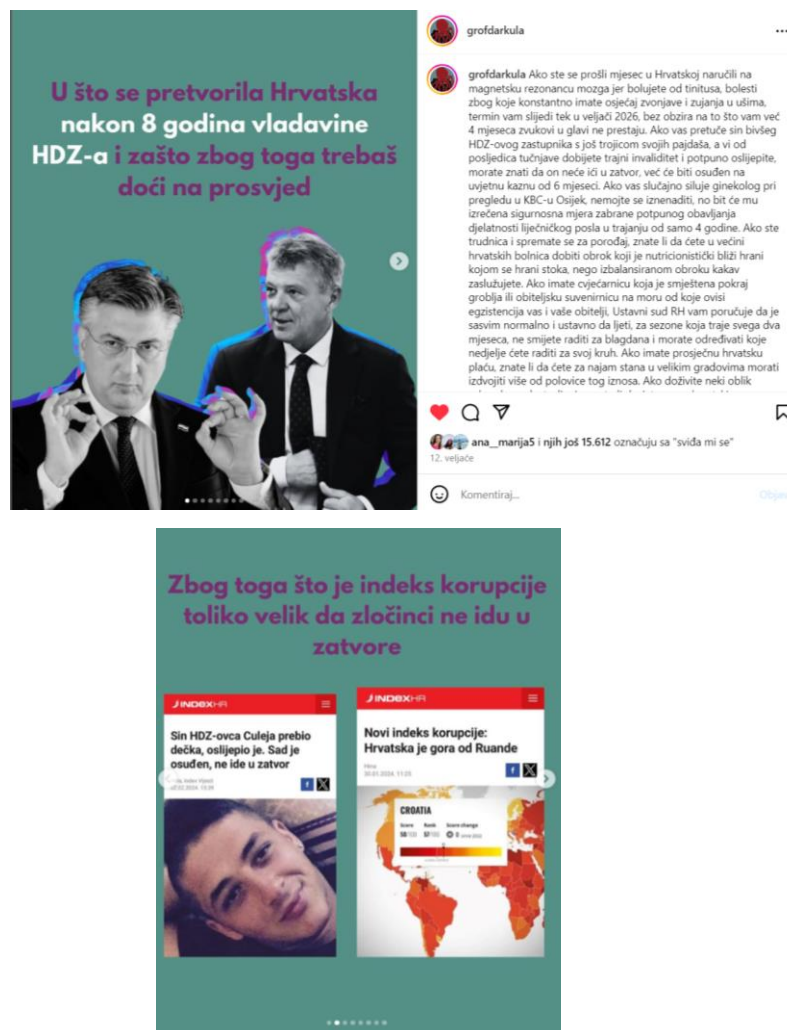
U što se pretvorila Hrvatska nakon 8 godina vladavine HDZ-a i zašto zbog toga trebaš doći na prosvjed

grofdarkula

grofdarkula Ako ste se prošli mjesec u Hrvatskoj naručili na magnetsku rezonancu mozga jer bolujete od tinitusa, bolesti zbog koje konstantno imate osjećaj zvonjave i zujanja u ušima, termin vam slijedi tek u veljači 2026, bez obzira na to što vam već 4 mjeseca zvukovi u glavi ne prestaju. Ako vas pretuče sin bivšeg HDZ-ovog zastupnika s još trojicom svojih pajdaša, a vi od posljedica tučnjave dobijete trajni invaliditet i potpuno oslijepite, morate znati da on neće ići u zatvor, već će biti osuđen na uvjetnu kaznu od 6 mjeseci. Ako vas slučajno siluje ginekolog pri pregledu u KBC-u Osijek, nemojte se iznenaditi, no bit će mu izrečena sigurnosna mjera zabrane potpunog obavljanja djelatnosti liječničkog posla u trajanju od samo 4 godine. Ako ste trudnica i spremate se za porođaj, znate li da ćete u većini hrvatskih bolnica dobiti obrok koji je nutricionistički bliži hrani kojom se hrani stoka, nego izbalansiranom obroku kakav zaslužujete. Ako imate cvjećarnicu koja je smještena pokraj groblja ili obiteljsku suvenirnicu na moru od koje ovisi egzistencija vas i vaše obitelji, Ustavni sud RH vam poručuje da je sasvim normalno i ustavno da ljeti, za sezone koja traje svega dva mjeseca, ne smijete raditi za blagdana i morate određivati koje nedjelje ćete raditi za svoj kruh. Ako imate prosječnu hrvatsku plaću, znate li da ćete za najam stana u velikim gradovima morati izdvojiti više od polovice tog iznosa. Ako doživite neki oblik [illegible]

ana_marija5 i njih još 15.612 označuju sa "sviđa mi se"
12. veljače

Komentiraj...

Objavi

Zbog toga što je indeks korupcije toliko velik da zločinci ne idu u zatvore

INDEXHR
Sin HDZ-ovca Culeja prebio dečka, oslijepio je. Sad je osuđen, ne ide u zatvor
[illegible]

INDEXHR
Novi indeks korupcije: Hrvatska je gora od Ruande
Hina
30.01.2024. 11:25
CROATIA
Score 50/100 Rank 57/180 Score change 0